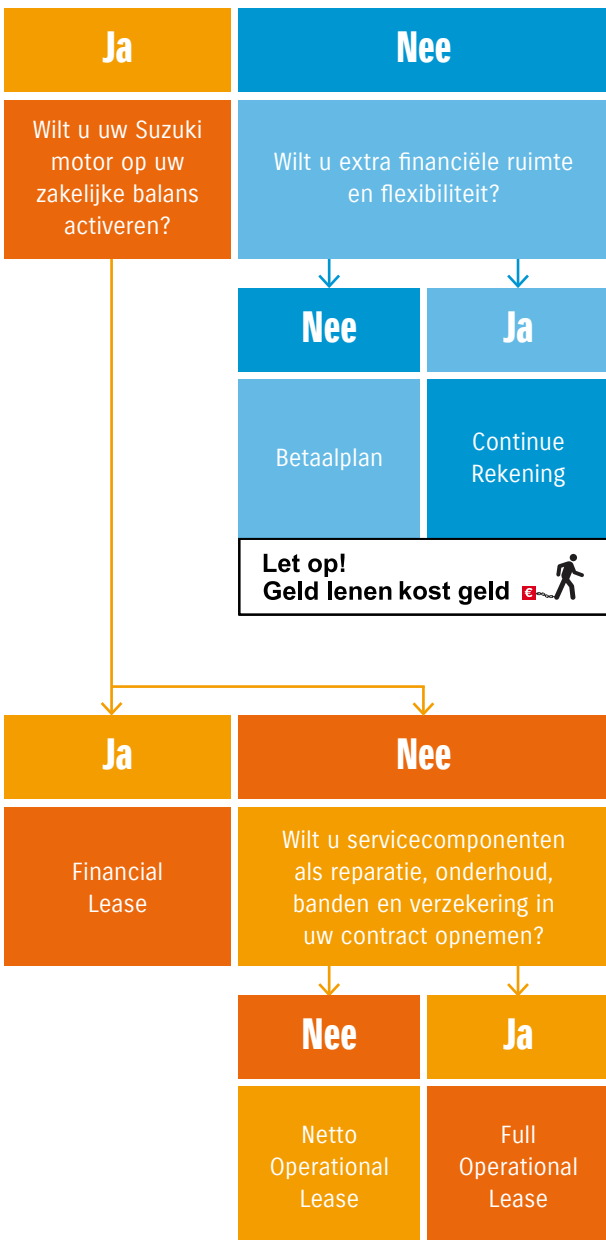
Ja

Nee

Wilt u uw Suzuki motor op uw zakelijke balans activeren?

Wilt u extra financiële ruimte en flexibiliteit?

Nee

Ja

Betaalplan

Continue Rekening

Let op!
Geld lenen kost geld

Ja

Nee

Financial Lease

Wilt u servicecomponenten als reparatie, onderhoud, banden en verzekering in uw contract opnemen?

Nee

Ja

Netto Operational Lease

Full Operational Lease